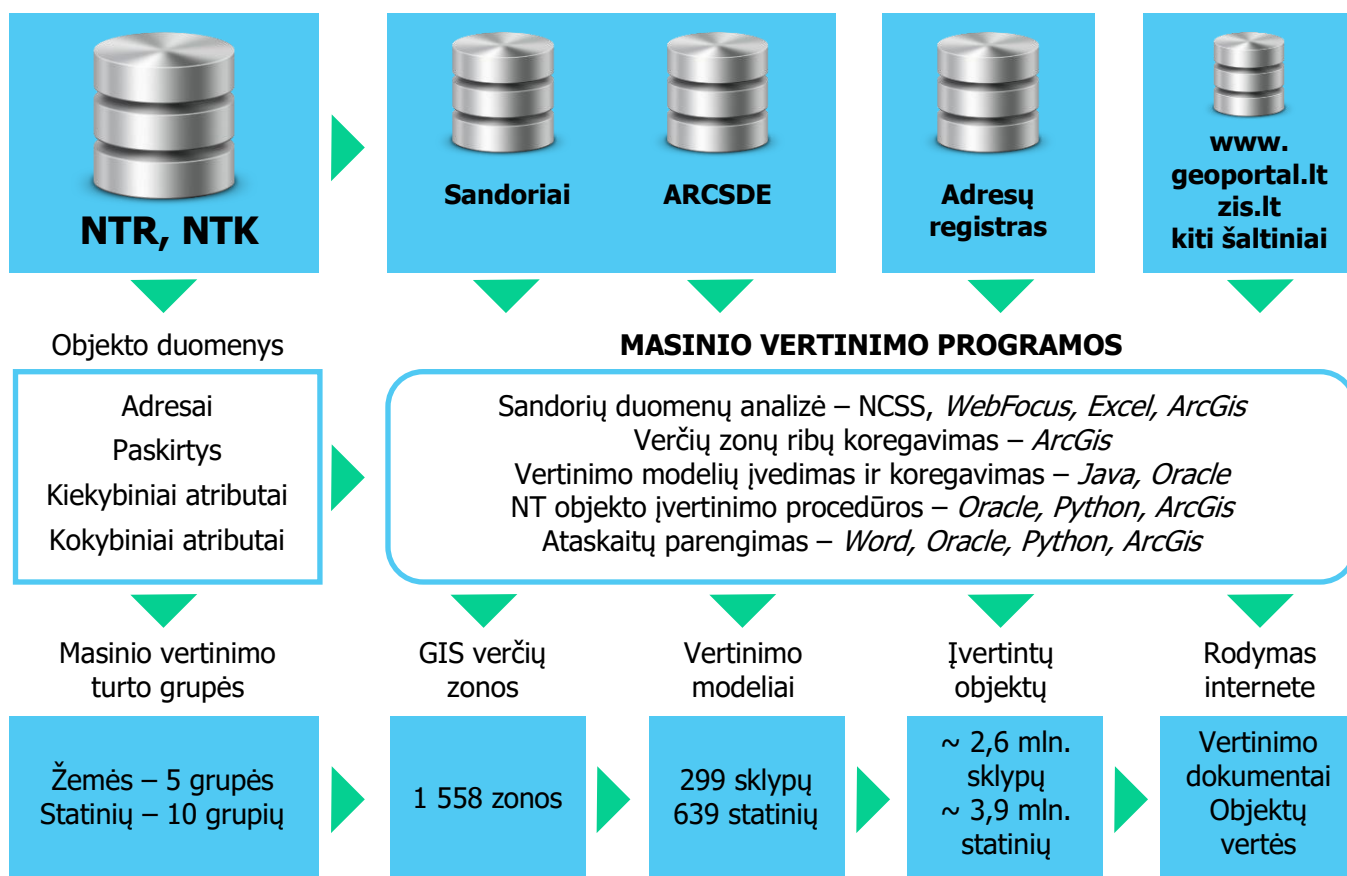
NTR, NTK

Sandoriai

ARCSDE

Adresų registras

www. geoportal.lt zis.lt kiti šaltiniai

Objekto duomenys

MASINIO VERTINIMO PROGRAMOS

Adresai
Paskirtys
Kiekybiniai atributai
Kokybiniai atributai

Sandorių duomenų analizė – NCSS, *WebFocus, Excel, ArcGis*
Verčių zonų ribų koregavimas – *ArcGis*
Vertinimo modelių įvedimas ir koregavimas – *Java, Oracle*
NT objekto įvertinimo procedūros – *Oracle, Python, ArcGis*
Ataskaitų parengimas – *Word, Oracle, Python, ArcGis*

Masinio vertinimo turto grupės

GIS verčių zonos

Vertinimo modeliai

Įvertintų objektų

Rodymas internete

Žemės – 5 grupės
Statinių – 10 grupių

1 558 zonos

299 sklypų
639 statinių

~ 2,6 mln. sklypų
~ 3,9 mln. statinių

Vertinimo dokumentai
Objektų vertės